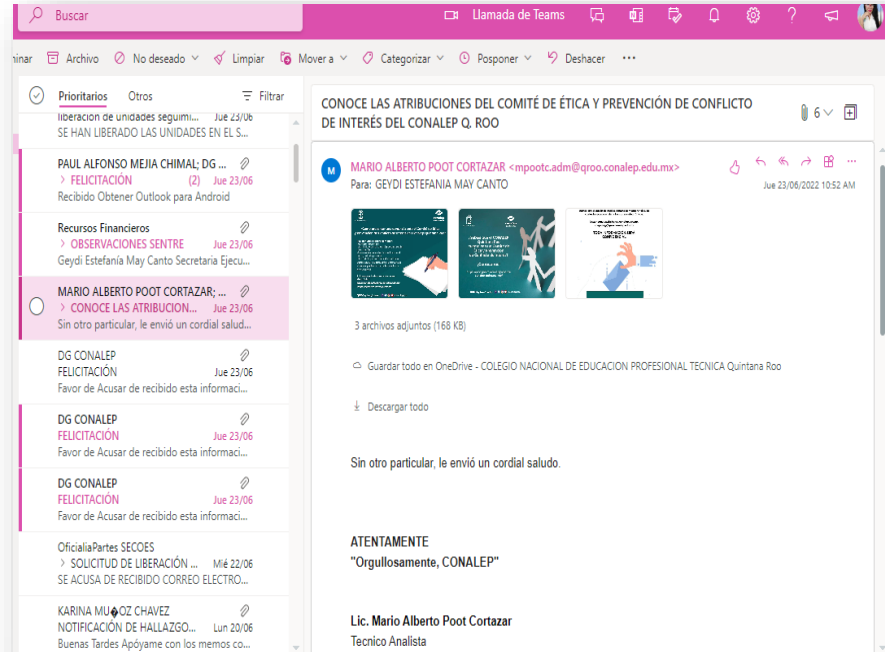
Buscar

Llamada de Teams

inar Archivo No deseado Limpiar Mover a Categorizar Posponer Deshacer ···

Prioritarios Otros Filtrar

liberación de unidades seguimi... Jue 23/06
SE HAN LIBERADO LAS UNIDADES EN EL S...

PAUL ALFONSO MEJIA CHIMAL; DG ...
> FELICITACIÓN (2) Jue 23/06
Recibido Obtener Outlook para Android

Recursos Financieros
> OBSERVACIONES SENTRE Jue 23/06
Geydi Estefanía May Canto Secretaria Ejecu...

MARIO ALBERTO POOT CORTAZAR; ...
> CONOCE LAS ATRIBUCION... Jue 23/06
Sin otro particular, le envió un cordial saludo...

DG CONALEP
FELICITACIÓN Jue 23/06
Favor de Acusar de recibido esta informaci...

DG CONALEP
FELICITACIÓN Jue 23/06
Favor de Acusar de recibido esta informaci...

DG CONALEP
FELICITACIÓN Jue 23/06
Favor de Acusar de recibido esta informaci...

OficialiaPartes SECOES
> SOLICITUD DE LIBERACIÓN ... Mié 22/06
SE ACUSA DE RECIBIDO CORREO ELECTRO...

KARINA MU�OZ CHAVEZ
NOTIFICACIÓN DE HALLAZGO... Lun 20/06
Buenas Tardes Apóyame con los memos co...

CONOCE LAS ATRIBUCIONES DEL COMITÉ DE ÉTICA Y PREVENCIÓN DE CONFLICTO DE INTERÉS DEL CONALEP Q. ROO

6

M
MARIO ALBERTO POOT CORTAZAR <mpootc.adm@qroo.conalep.edu.mx>
Para: GEYDI ESTEFANIA MAY CANTO
Jue 23/06/2022 10:52 AM

3 archivos adjuntos (168 KB)

Guardar todo en OneDrive - COLEGIO NACIONAL DE EDUCACION PROFESIONAL TECNICA Quintana Roo

Descargar todo

Sin otro particular, le envió un cordial saludo.

ATENTAMENTE
"Orgullosamente, CONALEP"

Lic. Mario Alberto Poot Cortazar
Tecnico Analista